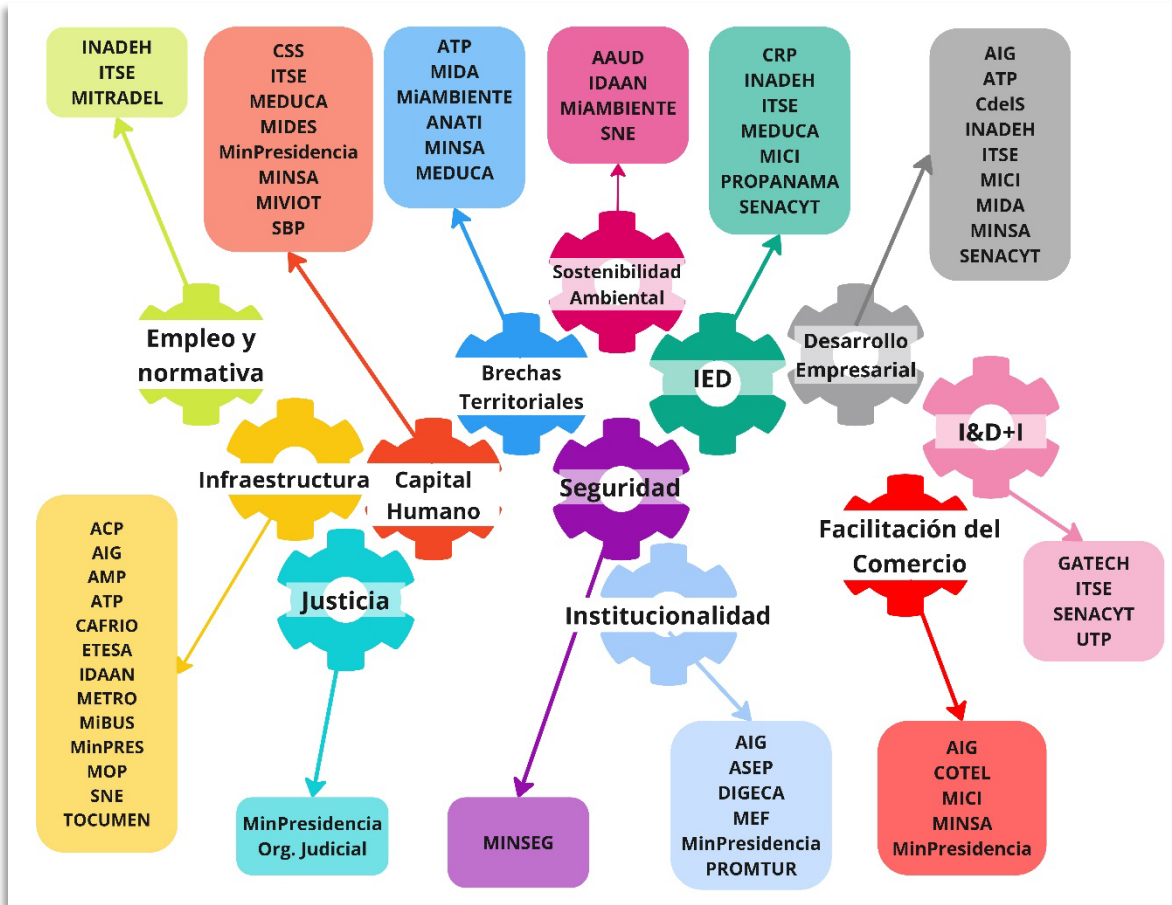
INADEH
ITSE
MITRADEL

CSS
ITSE
MEDUCA
MIDES
MinPresidencia
MINSA
MIVIOT
SBP

ATP
MIDA
MiAMBIENTE
ANATI
MINSA
MEDUCA

AAUD
IDAAN
MiAMBIENTE
SNE

CRP
INADEH
ITSE
MEDUCA
MICI
PROPANAMA
SENACYT

AIG
ATP
CdelS
INADEH
ITSE
MICI
MIDA
MINSA
SENACYT

Sostenibilidad Ambiental

Empleo y normativa

Brechas Territoriales

IED

Desarrollo Empresarial

I&D+I

Infraestructura

Capital Humano

Seguridad

Facilitación del Comercio

Justicia

Institucionalidad

ACP
AIG
AMP
ATP
CAFRIO
ETESA
IDAAN
METRO
MiBUS
MinPRES
MOP
SNE
TOCUMEN

GATECH
ITSE
SENACYT
UTP

MinPresidencia
Org. Judicial

MINSEG

AIG
ASEP
DIGECA
MEF
MinPresidencia
PROMTUR

AIG
COTEL
MICI
MINSA
MinPresidencia